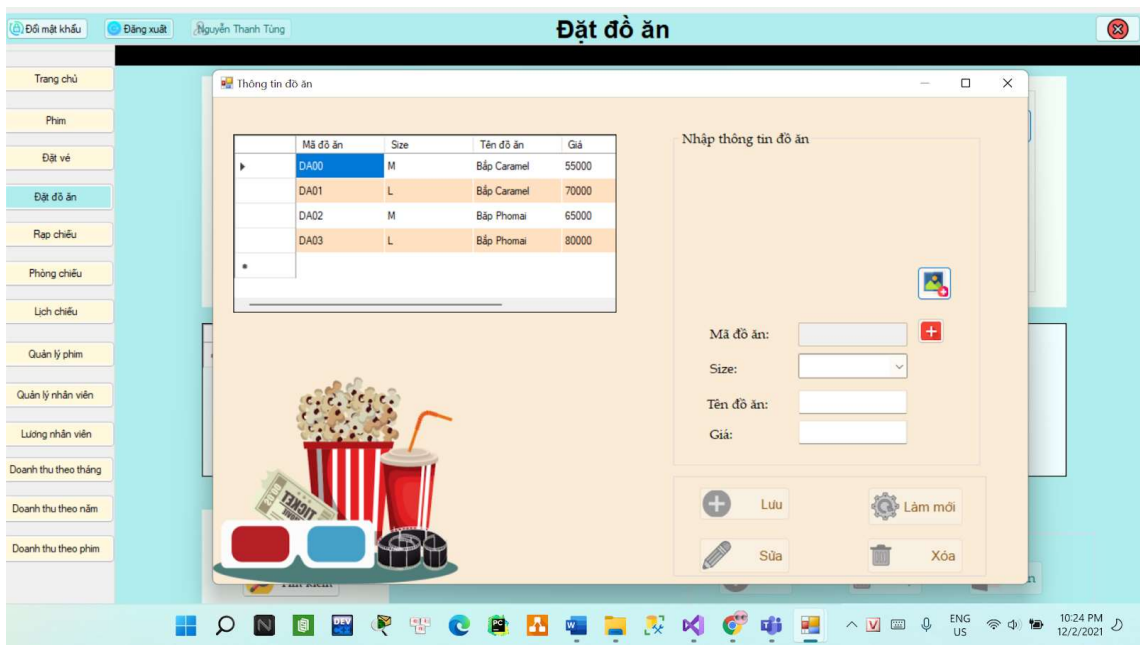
Đổi mật khẩu
Đăng xuất
Nguyễn Thanh Tùng
Đặt đồ ăn

Trang chủ
Phim
Đặt vé
Đặt đồ ăn
Rạp chiếu
Phòng chiếu
Lịch chiếu
Quản lý phim
Quản lý nhân viên
Lương nhân viên
Doanh thu theo tháng
Doanh thu theo năm
Doanh thu theo phim

Thông tin đồ ăn

| | Mã đồ ăn | Size | Tên đồ ăn | Giá |
|---|---|---|---|---|
| ▸ | DA00 | M | Bắp Caramel | 55000 |
| | DA01 | L | Bắp Caramel | 70000 |
| | DA02 | M | Bắp Phomai | 65000 |
| | DA03 | L | Bắp Phomai | 80000 |
| * | | | | |

Nhập thông tin đồ ăn
Mã đồ ăn:
Size:
Tên đồ ăn:
Giá:

Lưu
Làm mới
Sửa
Xóa

TICKET
Tìm kiếm

ENG US
10:24 PM
12/2/2021